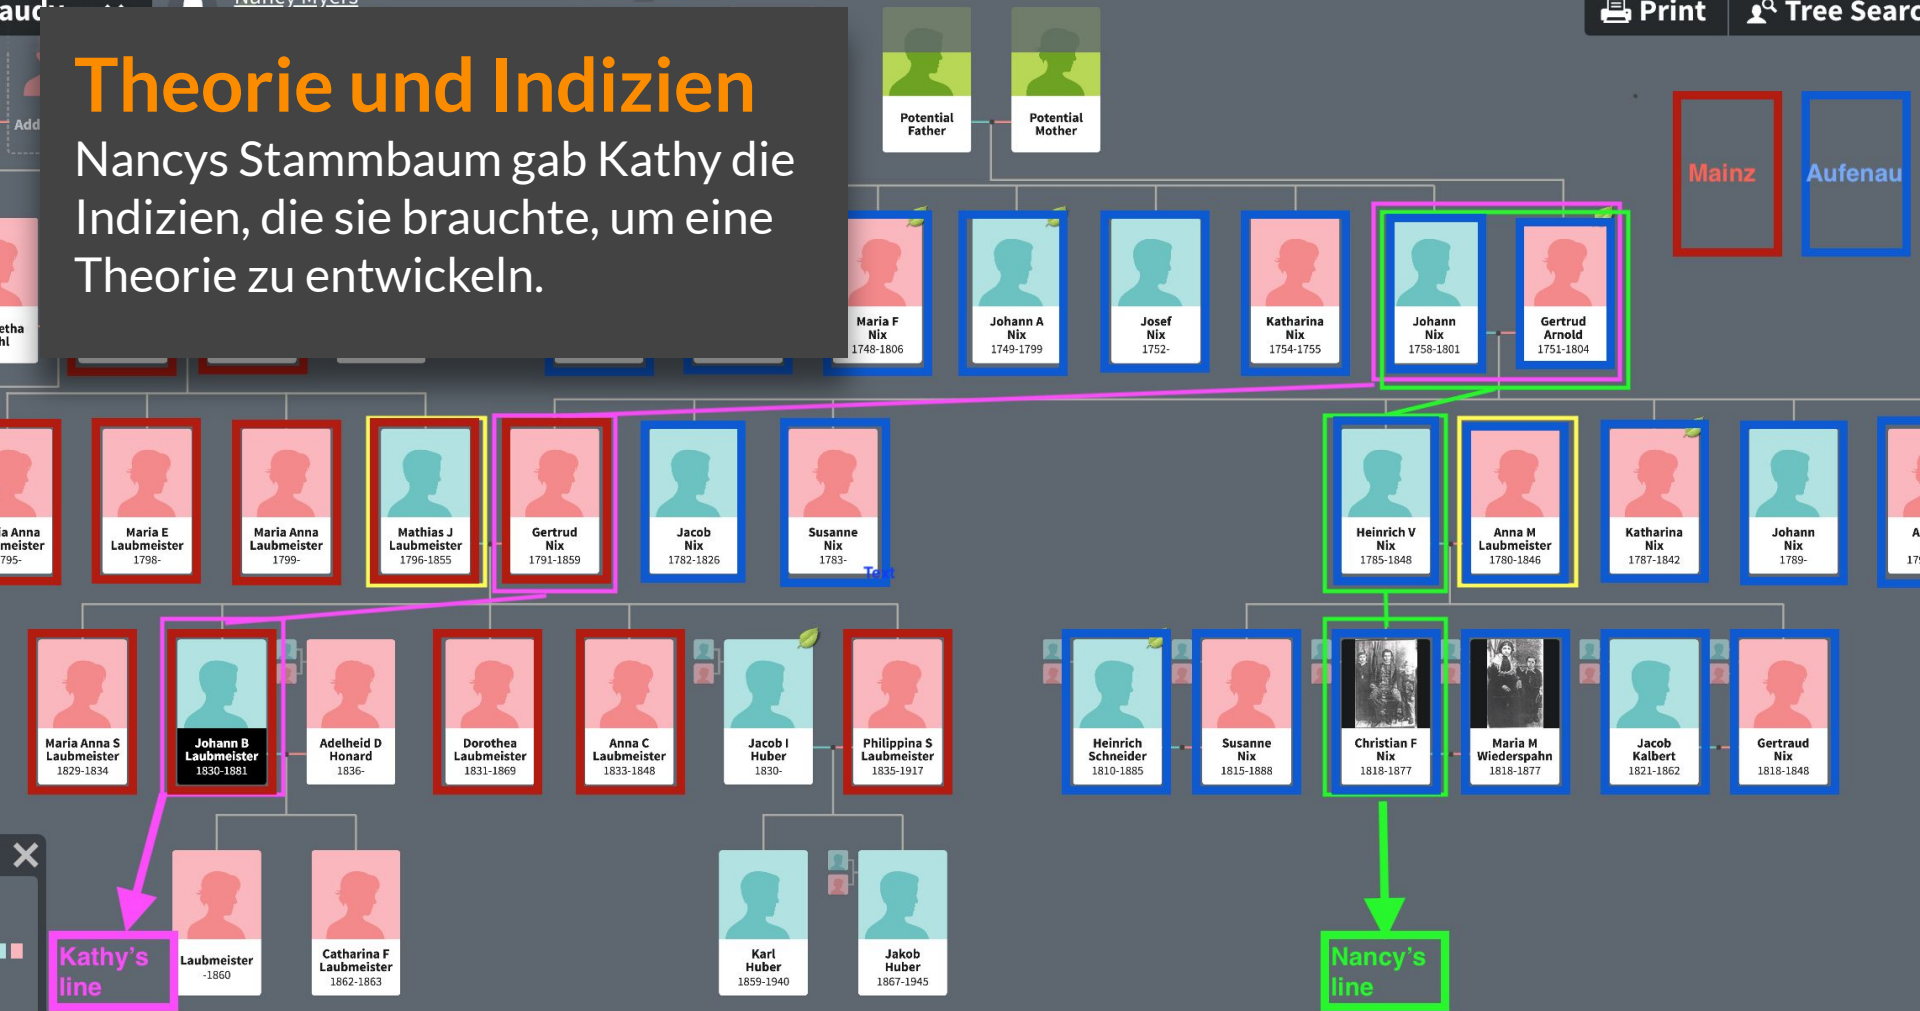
Theorie und Indizien

Nancys Stammbaum gab Kathy die Indizien, die sie brauchte, um eine Theorie zu entwickeln.

Print
Tree Searc

Potential Father
Potential Mother

Mainz
Aufenau

Add

etha
hl

Maria F Nix 1748-1806
Johann A Nix 1749-1799
Josef Nix 1752-
Katharina Nix 1754-1755
Johann Nix 1758-1801
Gertrud Arnold 1751-1804

a Anna meister 795-
Maria E Laubmeister 1798-
Maria Anna Laubmeister 1799-
Mathias J Laubmeister 1796-1855
Gertrud Nix 1791-1859
Jacob Nix 1782-1826
Susanne Nix 1783-
Text
Heinrich V Nix 1785-1848
Anna M Laubmeister 1780-1846
Katharina Nix 1787-1842
Johann Nix 1789-
A 17

Maria Anna S Laubmeister 1829-1834
Johann B Laubmeister 1830-1881
Adelheid D Honard 1836-
Dorothea Laubmeister 1831-1869
Anna C Laubmeister 1833-1848
Jacob I Huber 1830-
Philippina S Laubmeister 1835-1917
Heinrich Schneider 1810-1885
Susanne Nix 1815-1888
Christian F Nix 1818-1877
Maria M Wiederspahn 1818-1877
Jacob Kalbert 1821-1862
Gertraud Nix 1818-1848

Kathy's line
Laubmeister -1860
Catharina F Laubmeister 1862-1863
Karl Huber 1859-1940
Jakob Huber 1867-1945
Nancy's line